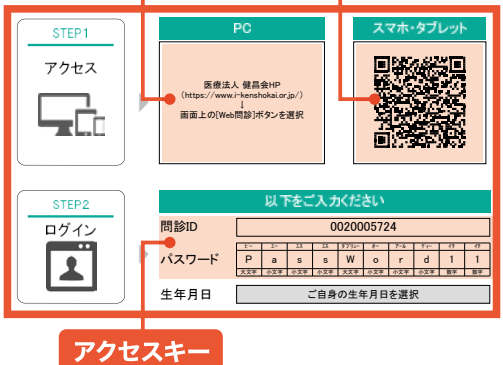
STEP1

アクセス

PC

医療法人 健昌会HP
(https://www.i-kenshokai.or.jp/)
↓
画面上の[Web問診]ボタンを選択

スマホ・タブレット

STEP2

ログイン

以下をご入力ください

| 問診ID | 0020005724 |
|---|---|

パスワード

| ピー | エー | エス | エス | ダブリュー | オー | アール | ディー | イチ | イチ |
|---|---|---|---|---|---|---|---|---|---|
| P | a | s | s | W | o | r | d | 1 | 1 |
| 大文字 | 小文字 | 小文字 | 小文字 | 大文字 | 小文字 | 小文字 | 小文字 | 数字 | 数字 |

生年月日 ご自身の生年月日を選択

アクセスキー